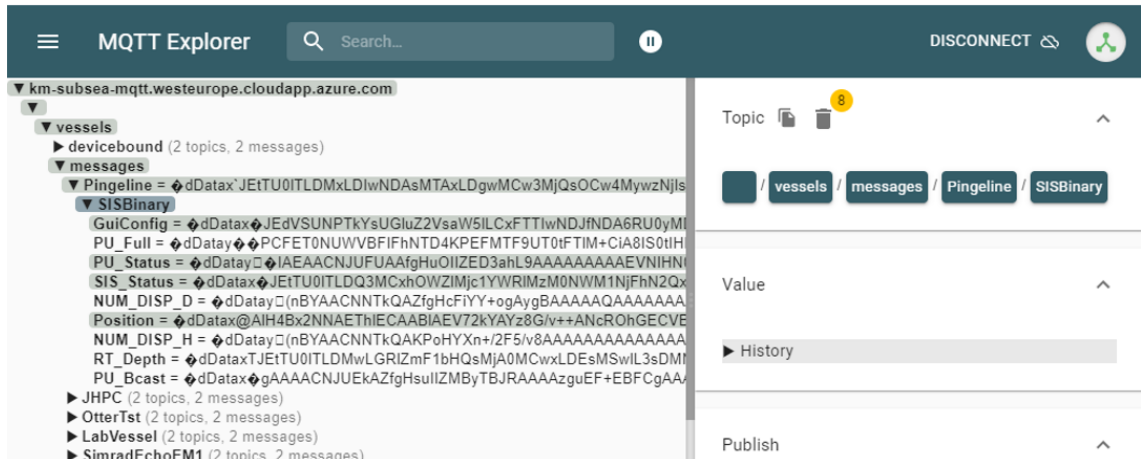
MQTT Explorer
Search...
DISCONNECT

▼ km-subsea-mqtt.westeurope.cloudapp.azure.com
▼
▼ vessels
▶ devicebound (2 topics, 2 messages)
▼ messages
▼ Pingeline = �dDatax`JEtTU0ITLDMxLDIwNDAsMTAxLDgwMCw3MjQsOCw4MywzNjls
▼ SISBinary
GuiConfig = �dDatax�JEdVSUNPTkYsUGluZ2VsaW5lLCxFTTIwNDJfNDA6RU0yMl
PU_Full = �dDatay��PCFET0NUWVBFIFhNTD4KPEFMTF9UT0tFTIM+CiA8IS0tIH
PU_Status = �dDatay▯�IAEAACNJUFUAAfgHuOIIZED3ahL9AAAAAAAAAEVNIHN
SIS_Status = �dDatax�JEtTU0ITLDQ3MCxhOWZIMjc1YWRIMzM0NWM1NjFhN2Qx
NUM_DISP_D = �dDatay▯(nBYAACNNTkQAZfgHcFiYY+ogAygBAAAAAQAAAAAA
Position = �dDatax@AIH4Bx2NNAEThlECAABIAEV72kYAYz8G/v++ANcROhGECVE
NUM_DISP_H = �dDatay▯(nBYAACNNTkQAKPoHYXn+/2F5/v8AAAAAAAAAAAAAA
RT_Depth = �dDataxTJEtTU0ITLDMwLGRIZmF1bHQsMjA0MCwxLDEsMSwlL3sDM
PU_Bcast = �dDatax�gAAAACNJUEkAZfgHsulIZMByTBJRAAAAzguEF+EBFCgAA
▶ JHPC (2 topics, 2 messages)
▶ OtterTst (2 topics, 2 messages)
▶ LabVessel (2 topics, 2 messages)
▶ SimradEchoEM1 (2 topics, 2 messages)

Topic
8
/ vessels / messages / Pingeline / SISBinary

Value
▶ History

Publish